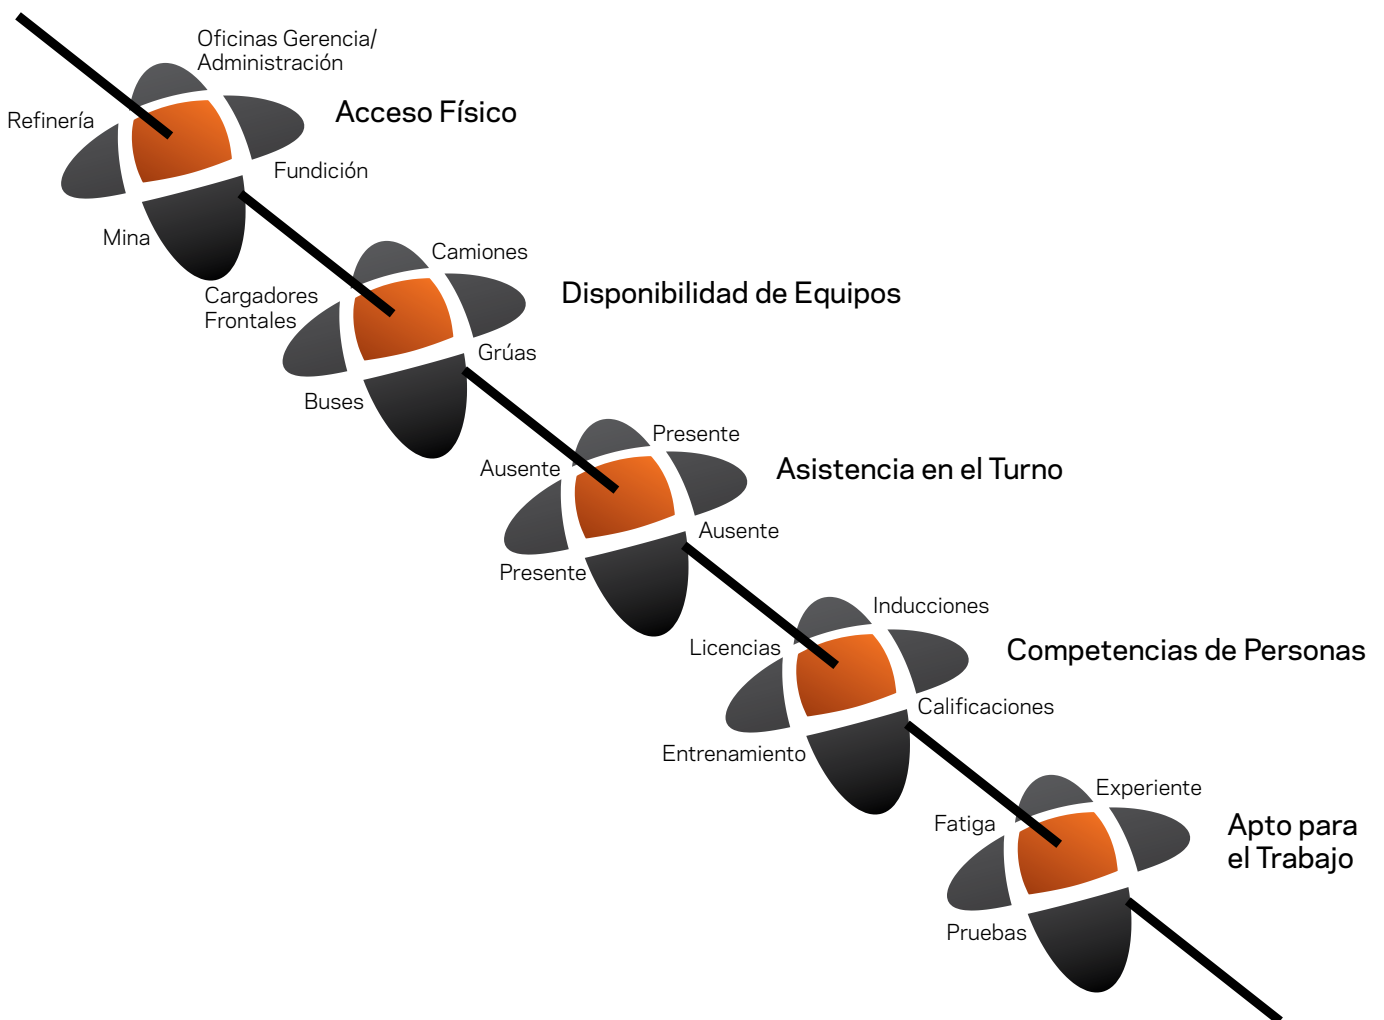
Oficinas Gerencia/ Administración

Refinería

Acceso Físico

Fundición

Mina

Camiones

Disponibilidad de Equipos

Cargadores Frontales

Grúas

Buses

Presente

Ausente

Asistencia en el Turno

Ausente

Presente

Inducciones

Licencias

Competencias de Personas

Calificaciones

Entrenamiento

Experiente

Fatiga

Apto para el Trabajo

Pruebas